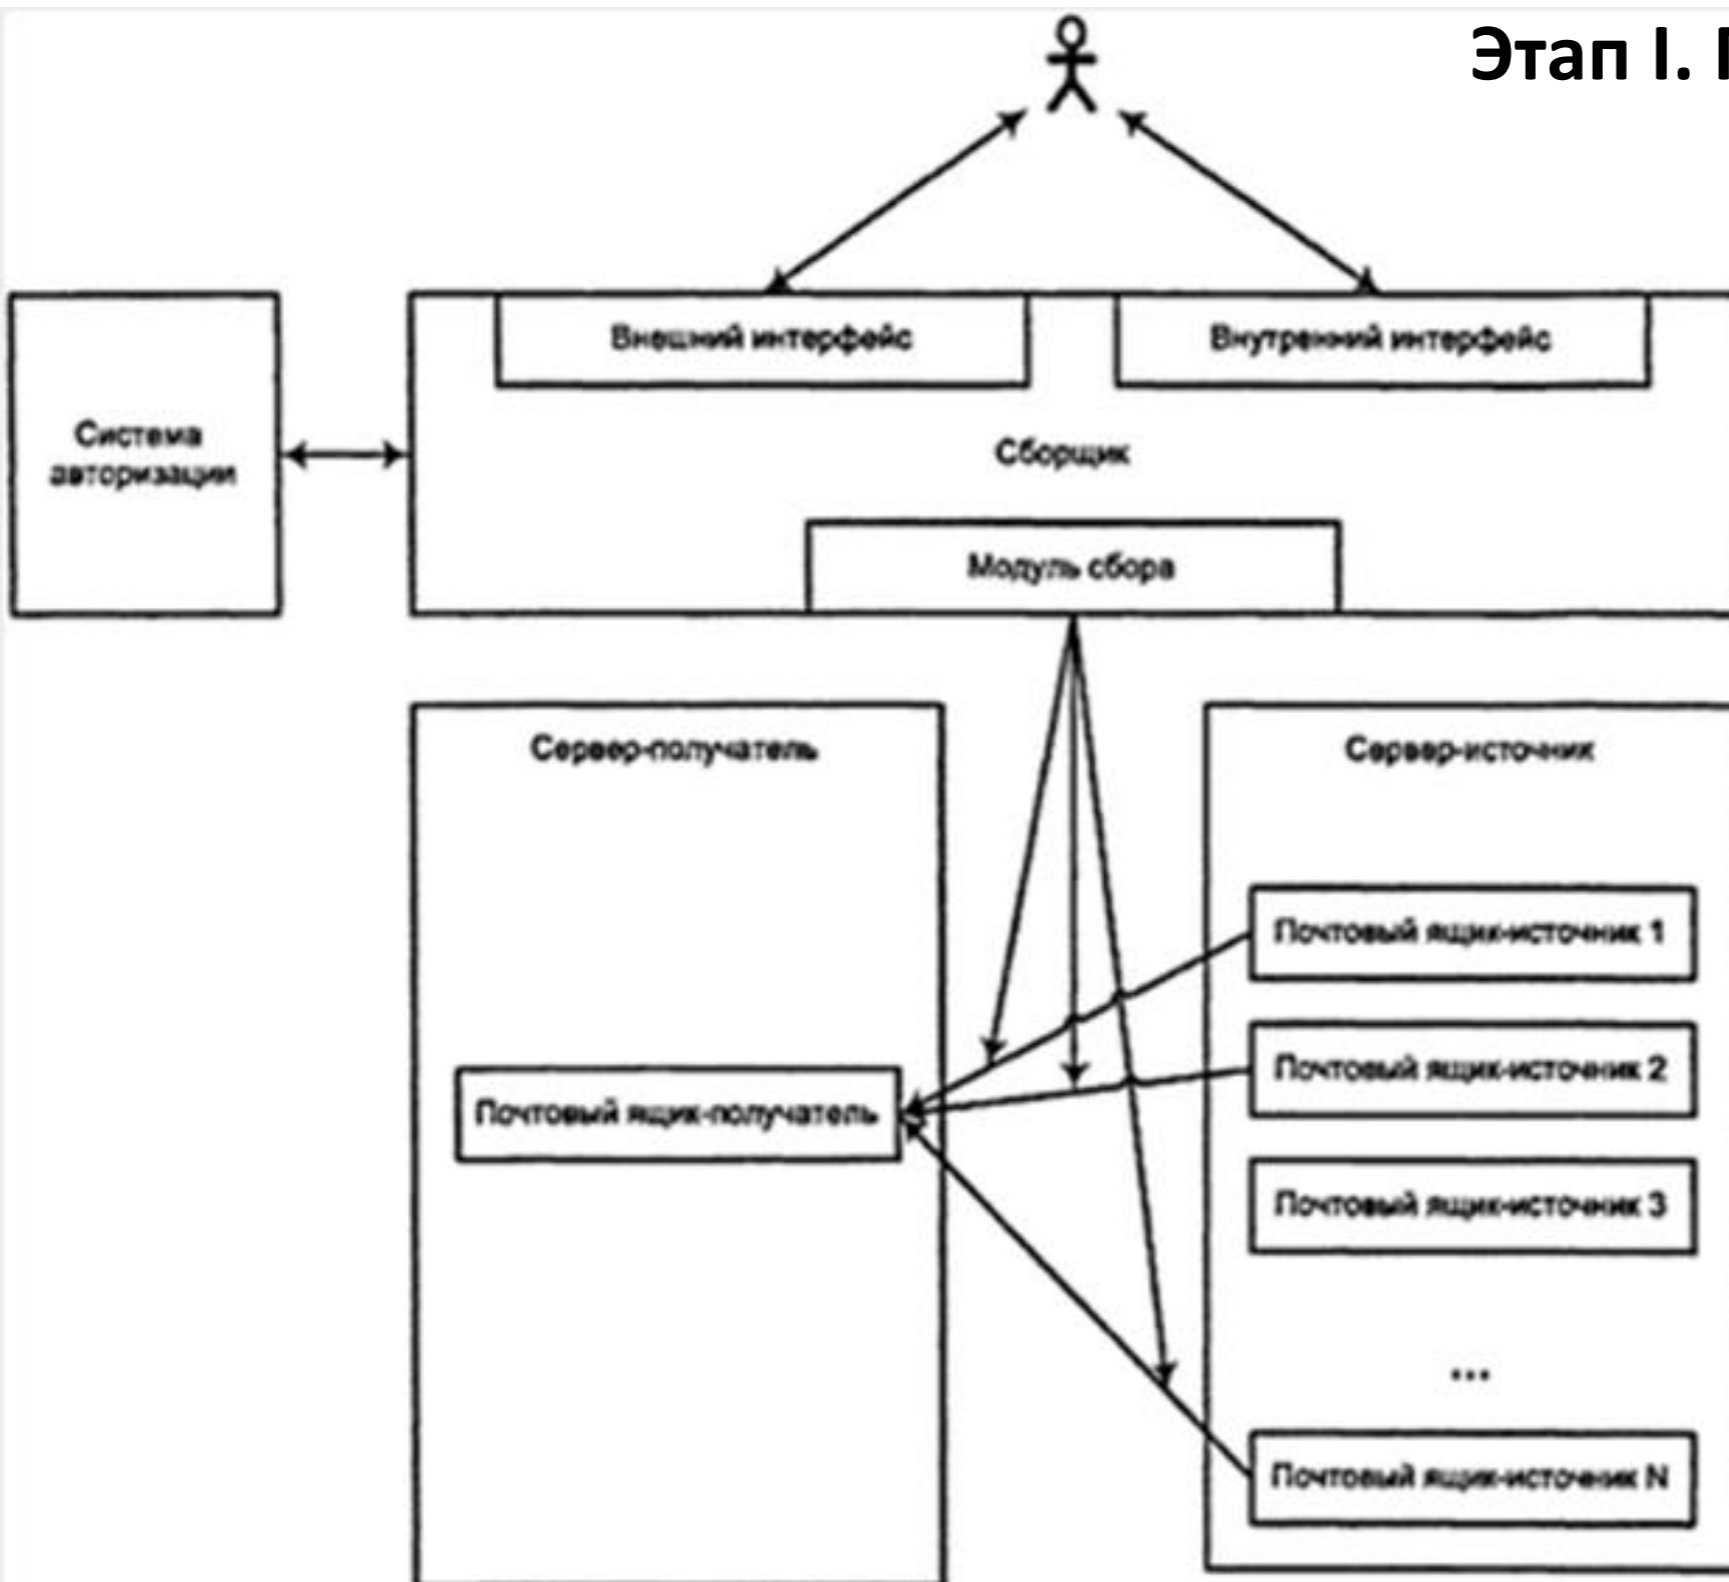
Этап I. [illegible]

Внешний интерфейс

Внутренний интерфейс

Система авторизации

Сборщик

Модуль сбора

Сервер-получатель

Сервер-источник

Почтовый ящик-источник 1

Почтовый ящик-источник 2

Почтовый ящик-получатель

Почтовый ящик-источник 3

...

Почтовый ящик-источник N